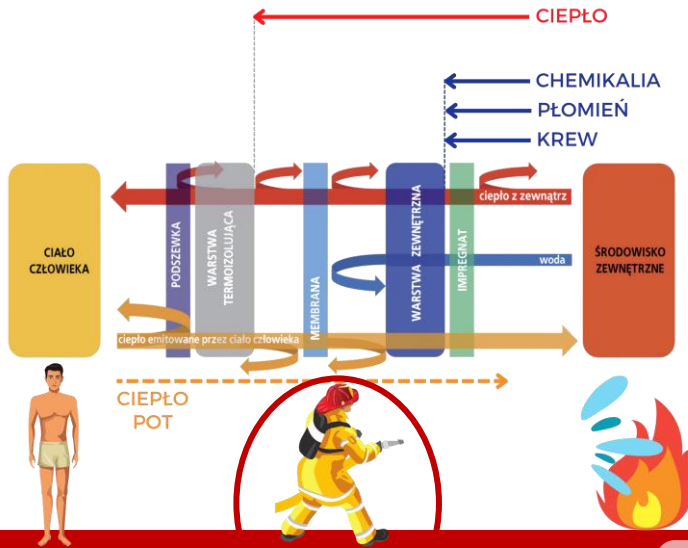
CIEPŁO

CHEMIKALIA
PŁOMIEŃ
KREW

CIAŁO CZŁOWIEKA

PODSZEWKA

WARSTWA TERMOIZOLUJĄCA

MEMBRANA

WARSTWA ZEWNĘTRZNA

IMPREGNAT

ŚRODOWISKO ZEWNĘTRZNE

ciepło z zewnątrz

woda

ciepło emitowane przez ciało człowieka

CIEPŁO
POT